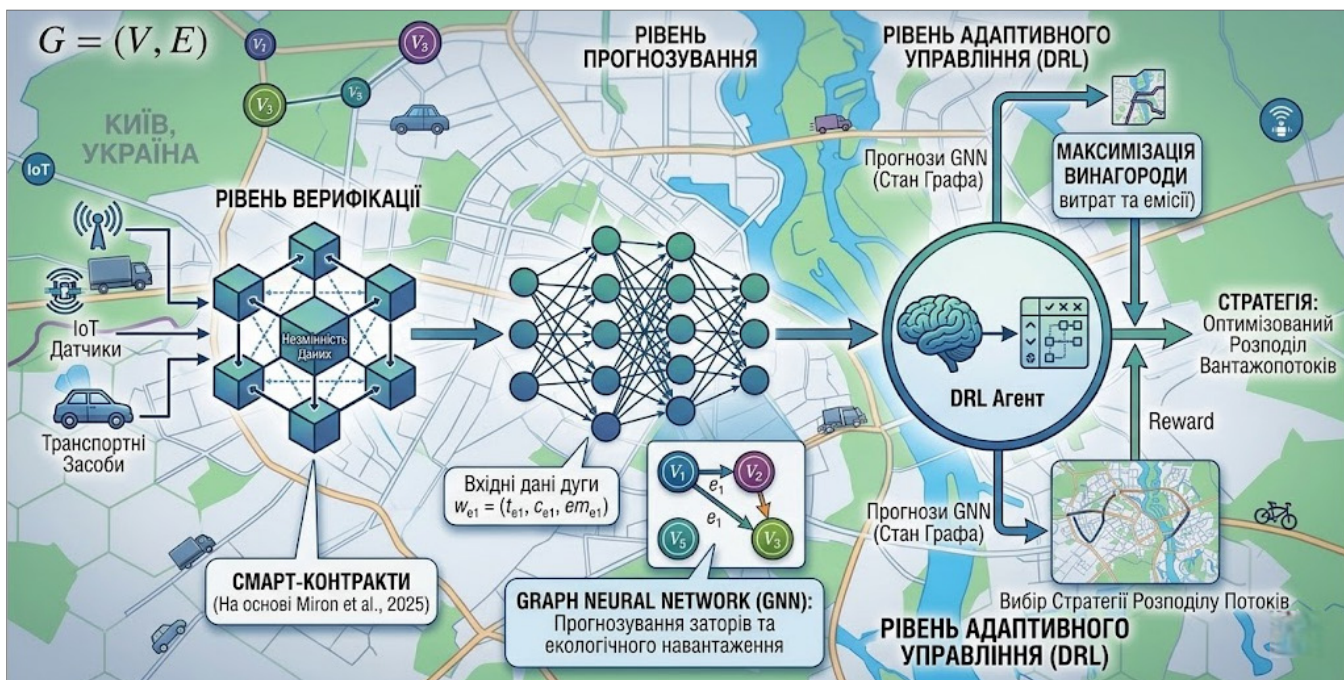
$G = (V, E)$

$V_1$ $V_3$ $V_3$ $V_3$

КИЇВ, УКРАЇНА

IoT

РІВЕНЬ ПРОГНОЗУВАННЯ

РІВЕНЬ АДАПТИВНОГО УПРАВЛІННЯ (DRL)

Прогнози GNN (Стан Графа)

МАКСИМІЗАЦІЯ ВИНАГОРОДИ витрат та емісії)

РІВЕНЬ ВЕРИФІКАЦІЇ

Незмінність Даних

IoT Датчики

Транспортні Засоби

СТРАТЕГІЯ: Оптимізований Розподіл Вантажопотоків

DRL Агент

Reward

Вхідні дані дуги $w_{e1} = (t_{e1}, c_{e1}, em_{e1})$

$V_1$ $e_1$ $V_2$ $e_1$ $V_5$ $V_3$

Прогнози GNN (Стан Графа)

СМАРТ-КОНТРАКТИ (На основі Miron et al., 2025)

GRAPH NEURAL NETWORK (GNN): Прогнозування заторів та екологічного навантаження

Вибір Стратегії Розподілу Потоків

РІВЕНЬ АДАПТИВНОГО УПРАВЛІННЯ (DRL)